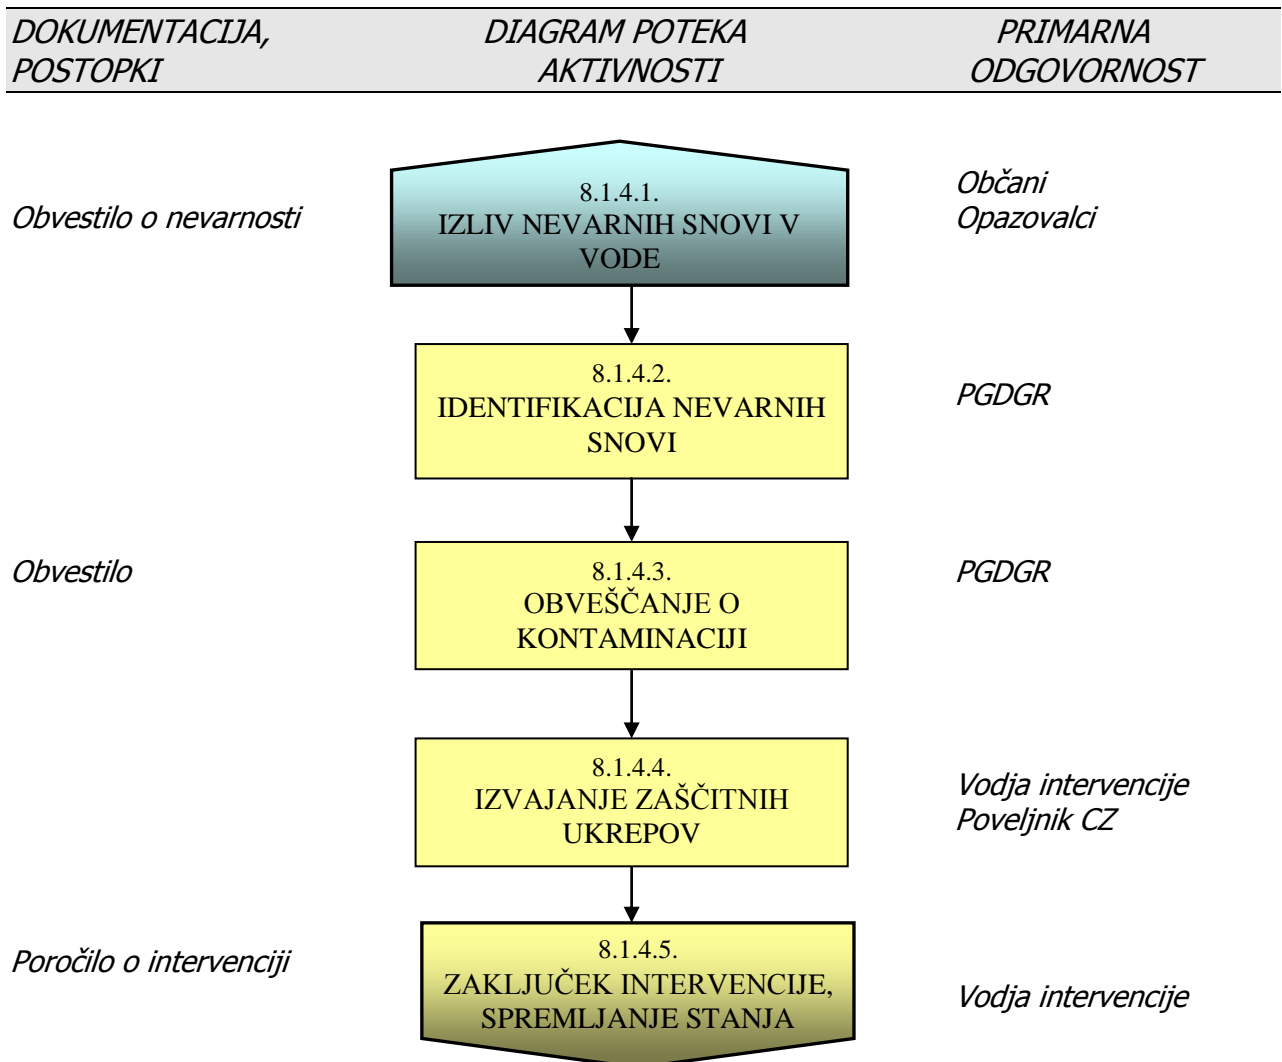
DOKUMENTACIJA, POSTOPKI

DIAGRAM POTEKA AKTIVNOSTI

PRIMARNA ODGOVORNOST

Obvestilo o nevarnosti

8.1.4.1.
IZLIV NEVARNIH SNOVI V VODE

Občani
Opazovalci

8.1.4.2.
IDENTIFIKACIJA NEVARNIH SNOVI

PGDGR

Obvestilo

8.1.4.3.
OBVEŠČANJE O KONTAMINACIJI

PGDGR

8.1.4.4.
IZVAJANJE ZAŠČITNIH UKREPOV

Vodja intervencije
Poveljnik CZ

Poročilo o intervenciji

8.1.4.5.
ZAKLJUČEK INTERVENCIJE, SPREMLJANJE STANJA

Vodja intervencije